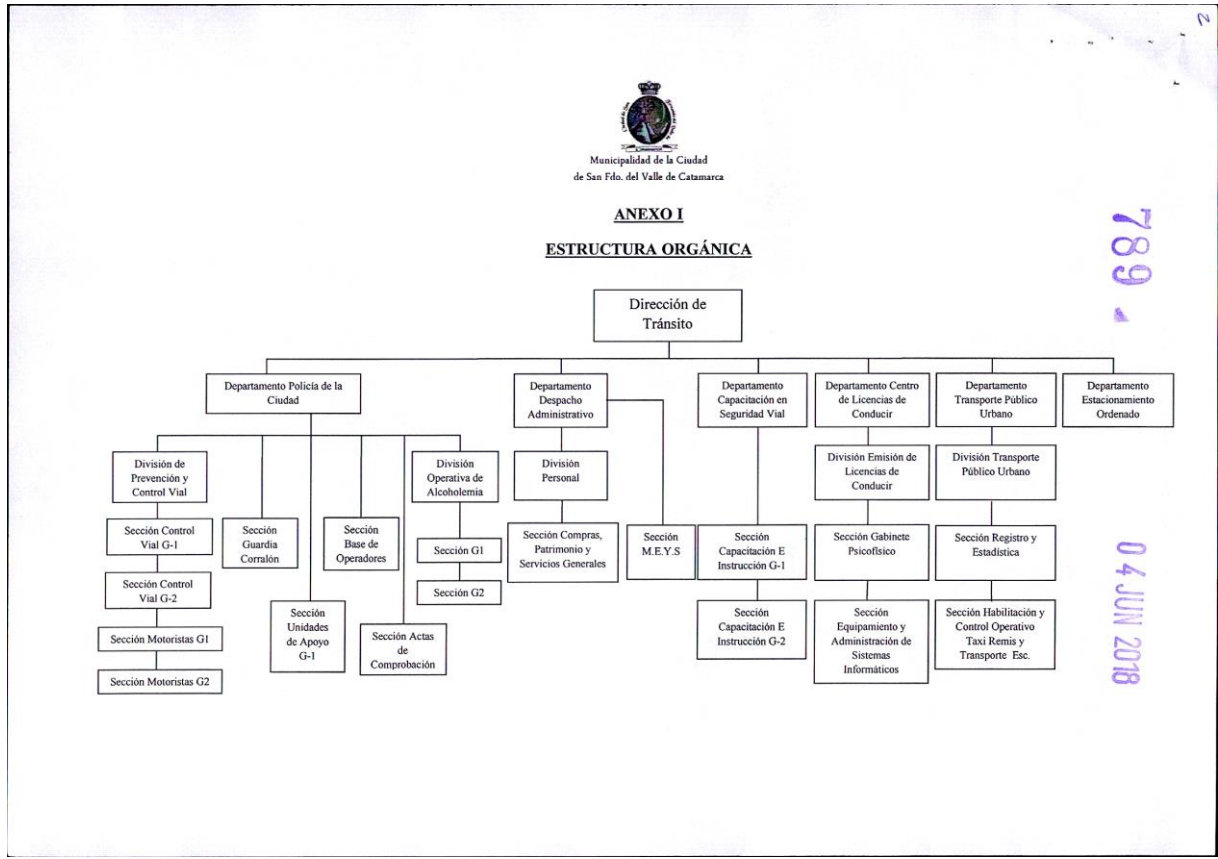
Municipalidad de la Ciudad de San Fdo. del Valle de Catamarca

ANEXO I

ESTRUCTURA ORGÁNICA

789

Dirección de Tránsito

Departamento Policía de la Ciudad

Departamento Despacho Administrativo

Departamento Capacitación en Seguridad Vial

Departamento Centro de Licencias de Conducir

Departamento Transporte Público Urbano

Departamento Estacionamiento Ordenado

División de Prevención y Control Vial

Sección Control Vial G-1

Sección Control Vial G-2

Sección Motoristas G1

Sección Motoristas G2

Sección Guardia Corralón

Sección Unidades de Apoyo G-1

Sección Base de Operadores

Sección Actas de Comprobación

División Operativa de Alcoholemia

Sección G1

Sección G2

División Personal

Sección Compras, Patrimonio y Servicios Generales

Sección M.E.Y.S

Sección Capacitación E Instrucción G-1

Sección Capacitación E Instrucción G-2

División Emisión de Licencias de Conducir

Sección Gabinete Psicofísico

Sección Equipamiento y Administración de Sistemas Informáticos

División Transporte Público Urbano

Sección Registro y Estadística

Sección Habilitación y Control Operativo Taxi Remis y Transporte Esc.

04 JUN 2018